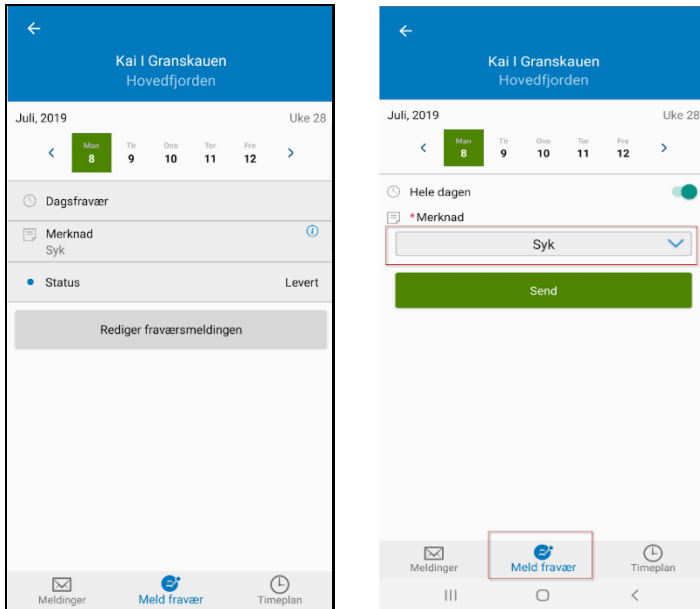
Kai I Granskauen
Hovedfjorden

Juli, 2019 Uke 28

Man 8 Tir 9 Ons 10 Tor 11 Fre 12

Dagsfravær

Merknad
Syk

Status Levert

Rediger fraværsmeldingen

Meldinger Meld fravær Timeplan

Kai I Granskauen
Hovedfjorden

Juli, 2019 Uke 28

Man 8 Tir 9 Ons 10 Tor 11 Fre 12

Hele dagen

*Merknad

Syk

Send

Meldinger Meld fravær Timeplan